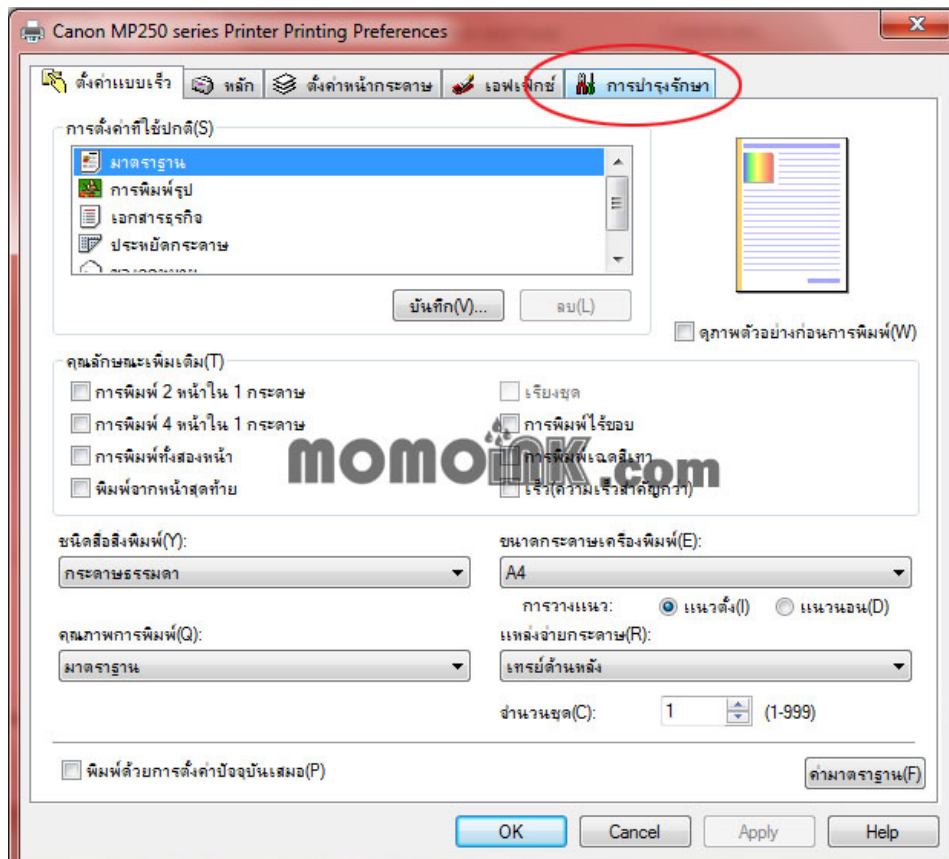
Canon MP250 series Printer Printing Preferences

ตั้งค่าแบบเร็ว | หลัก | ตั้งค่าหน้ากระดาษ | เอฟเฟ็กต์ | การบำรุงรักษา

การตั้งค่าที่ใช้ปกติ(S)
มาตรฐาน
การพิมพ์รูป
เอกสารธุรกิจ
ประหยัดกระดาษ
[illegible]

บันทึก(V)... | ลบ(L)

ดูภาพตัวอย่างก่อนการพิมพ์(W)

คุณลักษณะเพิ่มเติม(T)
การพิมพ์ 2 หน้าใน 1 กระดาษ
การพิมพ์ 4 หน้าใน 1 กระดาษ
การพิมพ์ทั้งสองหน้า
พิมพ์จากหน้าสุดท้าย
เรียงชุด
การพิมพ์ไร้ขอบ
การพิมพ์เฉดสีเทา
เร็ว(ความเร็วสำคัญกว่า)

momoink.com

ชนิดสื่อสิ่งพิมพ์(Y):
กระดาษธรรมดา
ขนาดกระดาษเครื่องพิมพ์(E):
A4
การวางแนว: แนวตั้ง(I) แนวนอน(D)
คุณภาพการพิมพ์(Q):
มาตรฐาน
แหล่งจ่ายกระดาษ(R):
เทรย์ด้านหลัง
จำนวนชุด(C): 1 (1-999)

พิมพ์ด้วยการตั้งค่าปัจจุบันเสมอ(P)
ค่ามาตรฐาน(F)

OK | Cancel | Apply | Help